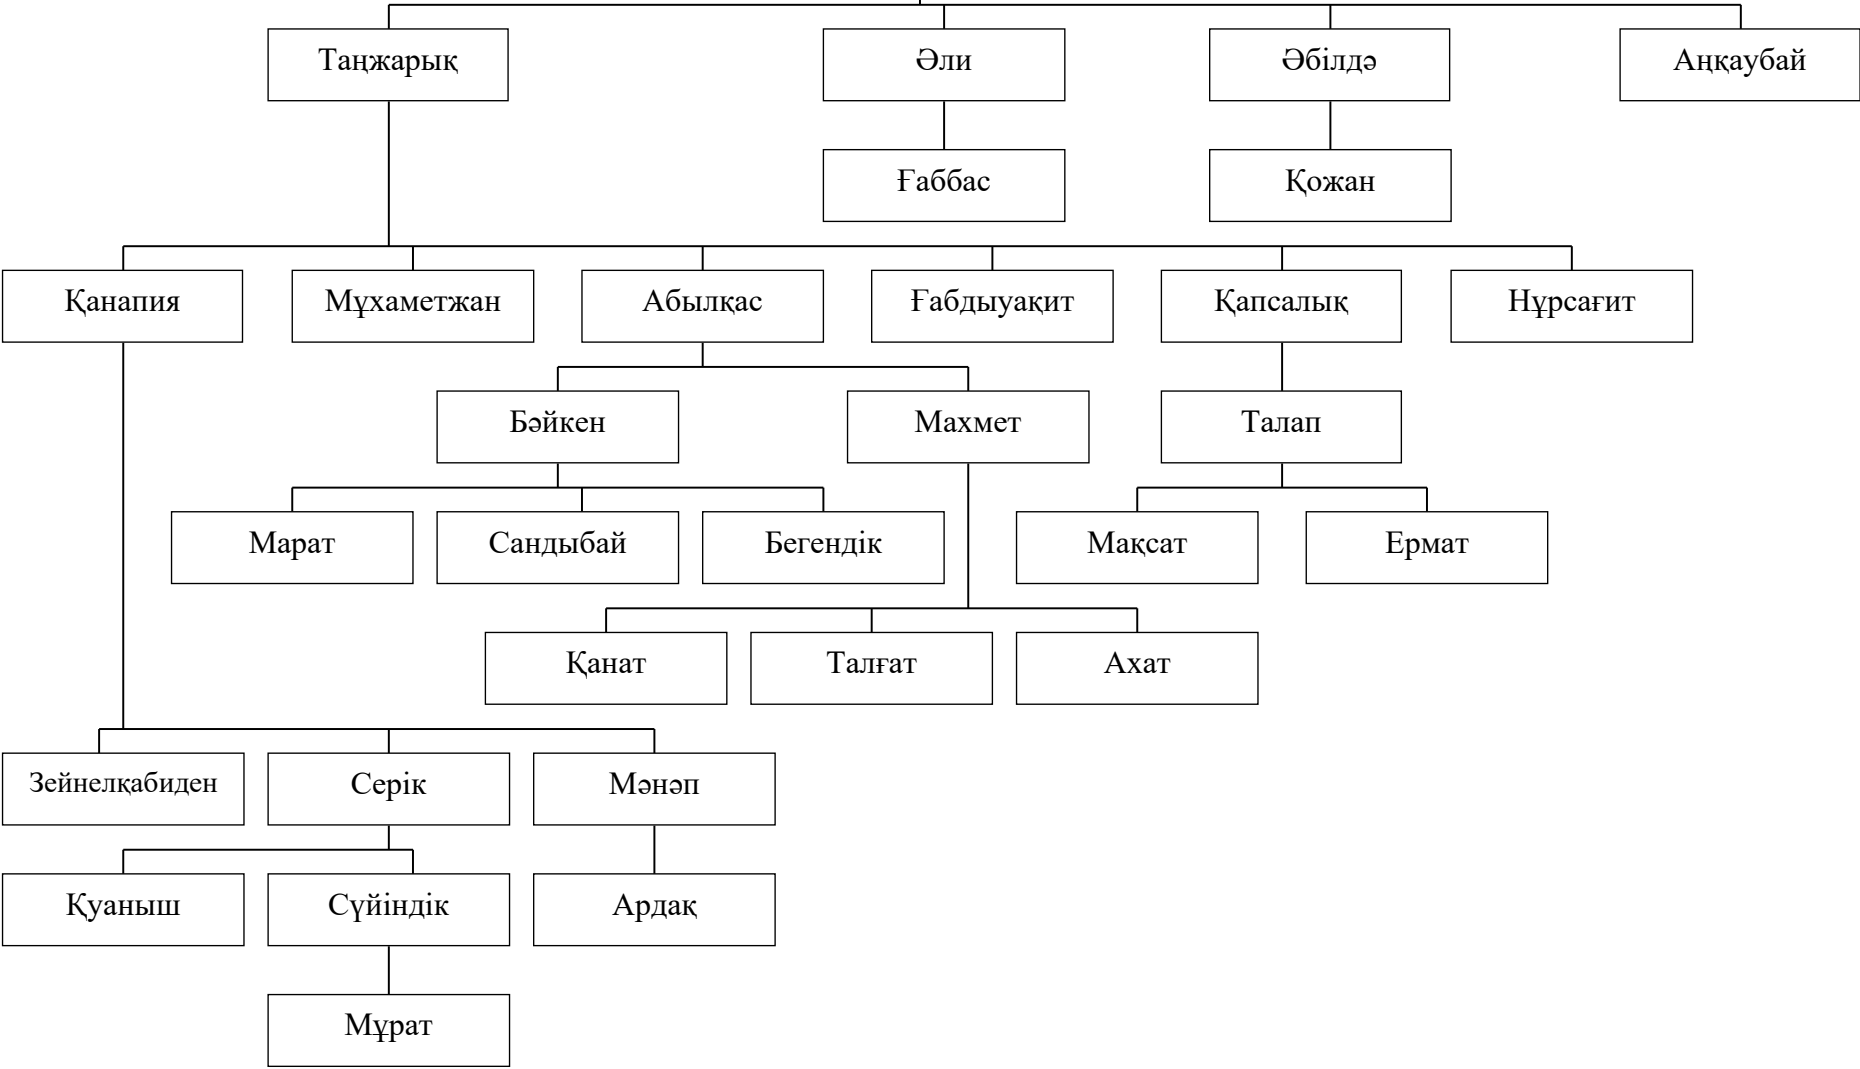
Таңжарық
Әли
Әбілдә
Аңқаубай
Ғаббас
Қожан
Қанапия
Мұхаметжан
Абылқас
Ғабдыуақит
Қапсалық
Нұрсағит
Бәйкен
Махмет
Талап
Марат
Сандыбай
Бегендік
Мақсат
Ермат
Қанат
Талғат
Ахат
Зейнелқабиден
Серік
Мәнәп
Қуаныш
Сүйіндік
Ардақ
Мұрат